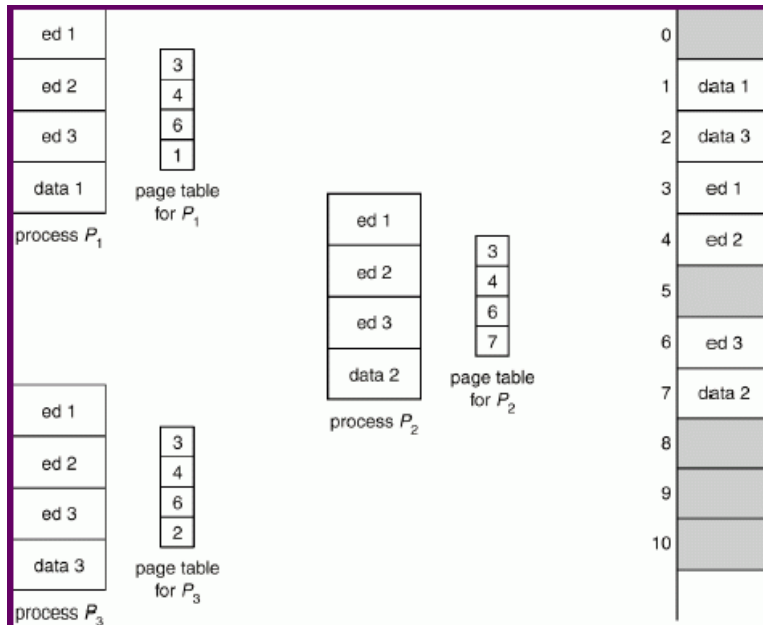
| ed 1 |
|---|
| ed 2 |
| ed 3 |
| data 1 |

process $P_1$

| 3 |
|---|
| 4 |
| 6 |
| 1 |

page table for $P_1$

| ed 1 |
|---|
| ed 2 |
| ed 3 |
| data 2 |

process $P_2$

| 3 |
|---|
| 4 |
| 6 |
| 7 |

page table for $P_2$

| ed 1 |
|---|
| ed 2 |
| ed 3 |
| data 3 |

process $P_3$

| 3 |
|---|
| 4 |
| 6 |
| 2 |

page table for $P_3$

| | |
|---|---|
| 0 | |
| 1 | data 1 |
| 2 | data 3 |
| 3 | ed 1 |
| 4 | ed 2 |
| 5 | |
| 6 | ed 3 |
| 7 | data 2 |
| 8 | |
| 9 | |
| 10 | |